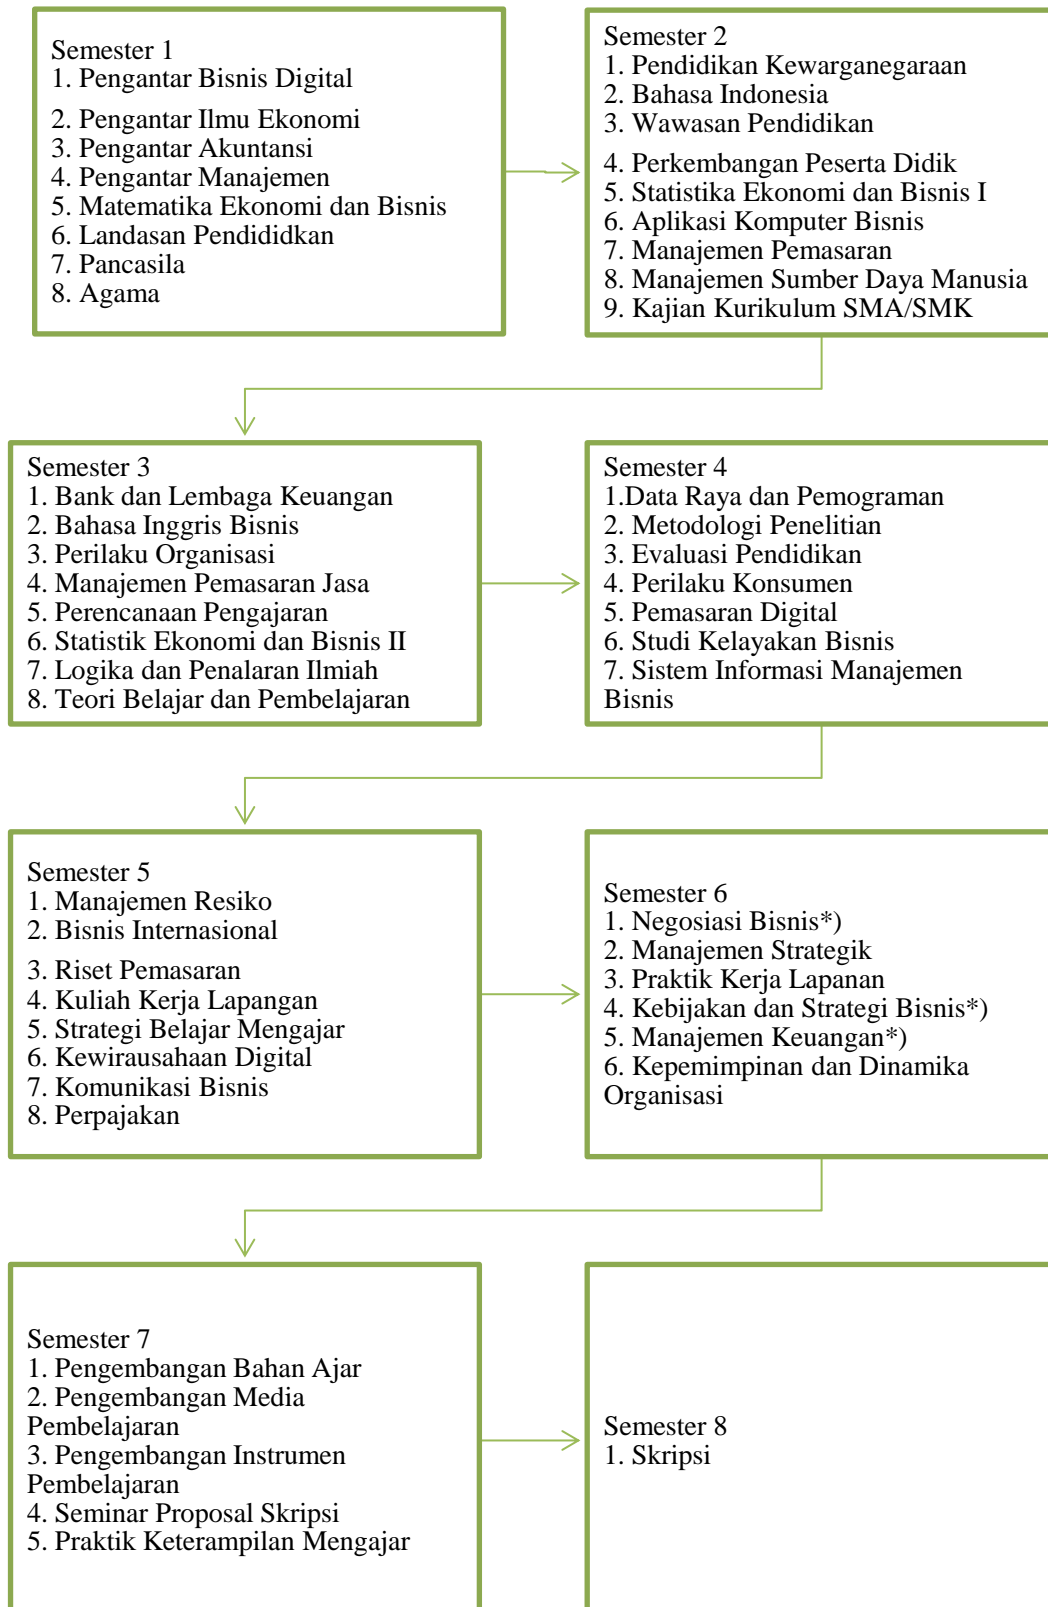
Semester 1
1. Pengantar Bisnis Digital
2. Pengantar Ilmu Ekonomi
3. Pengantar Akuntansi
4. Pengantar Manajemen
5. Matematika Ekonomi dan Bisnis
6. Landasan Pendididkan
7. Pancasila
8. Agama

Semester 2
1. Pendidikan Kewarganegaraan
2. Bahasa Indonesia
3. Wawasan Pendidikan
4. Perkembangan Peserta Didik
5. Statistika Ekonomi dan Bisnis I
6. Aplikasi Komputer Bisnis
7. Manajemen Pemasaran
8. Manajemen Sumber Daya Manusia
9. Kajian Kurikulum SMA/SMK

Semester 3
1. Bank dan Lembaga Keuangan
2. Bahasa Inggris Bisnis
3. Perilaku Organisasi
4. Manajemen Pemasaran Jasa
5. Perencanaan Pengajaran
6. Statistik Ekonomi dan Bisnis II
7. Logika dan Penalaran Ilmiah
8. Teori Belajar dan Pembelajaran

Semester 4
1.Data Raya dan Pemograman
2. Metodologi Penelitian
3. Evaluasi Pendidikan
4. Perilaku Konsumen
5. Pemasaran Digital
6. Studi Kelayakan Bisnis
7. Sistem Informasi Manajemen Bisnis

Semester 5
1. Manajemen Resiko
2. Bisnis Internasional
3. Riset Pemasaran
4. Kuliah Kerja Lapangan
5. Strategi Belajar Mengajar
6. Kewirausahaan Digital
7. Komunikasi Bisnis
8. Perpajakan

Semester 6
1. Negosiasi Bisnis*)
2. Manajemen Strategik
3. Praktik Kerja Lapanan
4. Kebijakan dan Strategi Bisnis*)
5. Manajemen Keuangan*)
6. Kepemimpinan dan Dinamika Organisasi

Semester 7
1. Pengembangan Bahan Ajar
2. Pengembangan Media Pembelajaran
3. Pengembangan Instrumen Pembelajaran
4. Seminar Proposal Skripsi
5. Praktik Keterampilan Mengajar

Semester 8
1. Skripsi